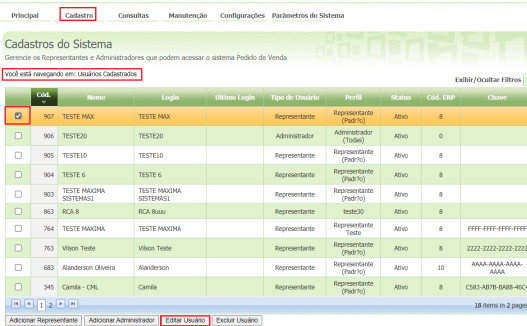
Principal Cadastro Consultas Manutenção Configurações Parâmetros do Sistema

Cadastros do Sistema

Gerencie os Representantes e Administradores que podem acessar o sistema Pedido de Venda

Você está navegando em: Usuários Cadastrados

Exibir/Ocultar Filtros

| | Cód. | Nome | Login | Último Login | Tipo de Usuário | Perfil | Status | Cód. ERP | Chave |
|---|---|---|---|---|---|---|---|---|---|
| ☑ | 907 | TESTE MAX | TESTE MAX | | Representante | Representante (Padrão) | Ativo | 8 | |
| ☐ | 906 | TESTE20 | TESTE20 | | Administrador | Administrador (Todas) | Ativo | 0 | |
| ☐ | 905 | TESTE10 | TESTE10 | | Representante | Representante (Padrão) | Ativo | 8 | |
| ☐ | 904 | TESTE 6 | TESTE 6 | | Representante | Representante (Padrão) | Ativo | 8 | |
| ☐ | 903 | TESTE MAXIMA SISTEMAS1 | TESTE MAXIMA SISTEMAS1 | | Representante | Representante (Padrão) | Ativo | 8 | |
| ☐ | 863 | RCA 8 | RCA 8uuu | | Representante | teste30 | Ativo | 8 | |
| ☐ | 764 | TESTE MAXIMA | TESTE MAXIMA | | Representante | Representante (Padrão) | Ativo | 8 | FFFF-FFFF-FFFF |
| ☐ | 763 | Vilson Teste | Vilson Teste | | Representante | Representante (Padrão) | Ativo | 8 | 2222-2222-2222-2222 |
| ☐ | 683 | Alanderson Oliveira | Alanderson | | Representante | Representante (Padrão) | Ativo | 10 | AAAA-AAAA-AAAA-AAAA |
| ☐ | 345 | Camila - CML | Camila | | Representante | Representante (Padrão) | Ativo | 8 | C583-AB7B-BA88-46C4 |

1 2 18 items in 2 pages

Adicionar Representante Adicionar Administrador Editar Usuário Excluir Usuário